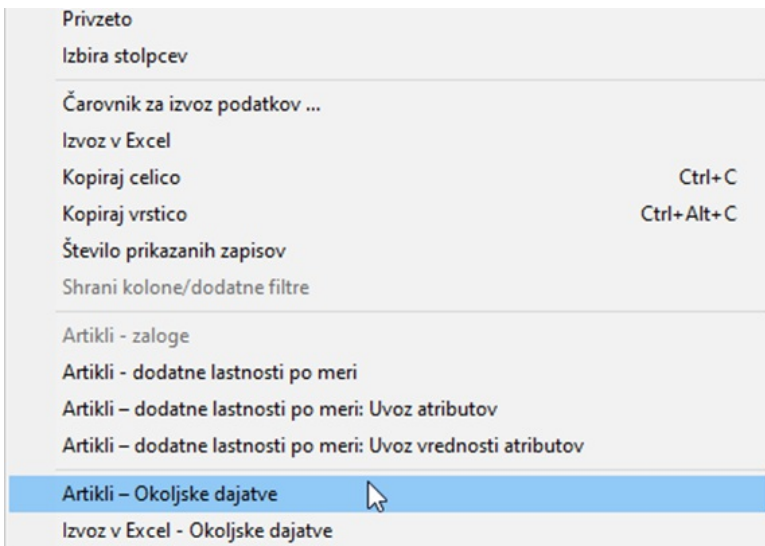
Privzeto
Izbira stolpcev

Čarovnik za izvoz podatkov ...
Izvoz v Excel
Kopiraj celico Ctrl+C
Kopiraj vrstico Ctrl+Alt+C
Število prikazanih zapisov
Shrani kolone/dodatne filtre

Artikli - zaloge
Artikli - dodatne lastnosti po meri
Artikli – dodatne lastnosti po meri: Uvoz atributov
Artikli – dodatne lastnosti po meri: Uvoz vrednosti atributov

Artikli – Okoljske dajatve
Izvoz v Excel - Okoljske dajatve